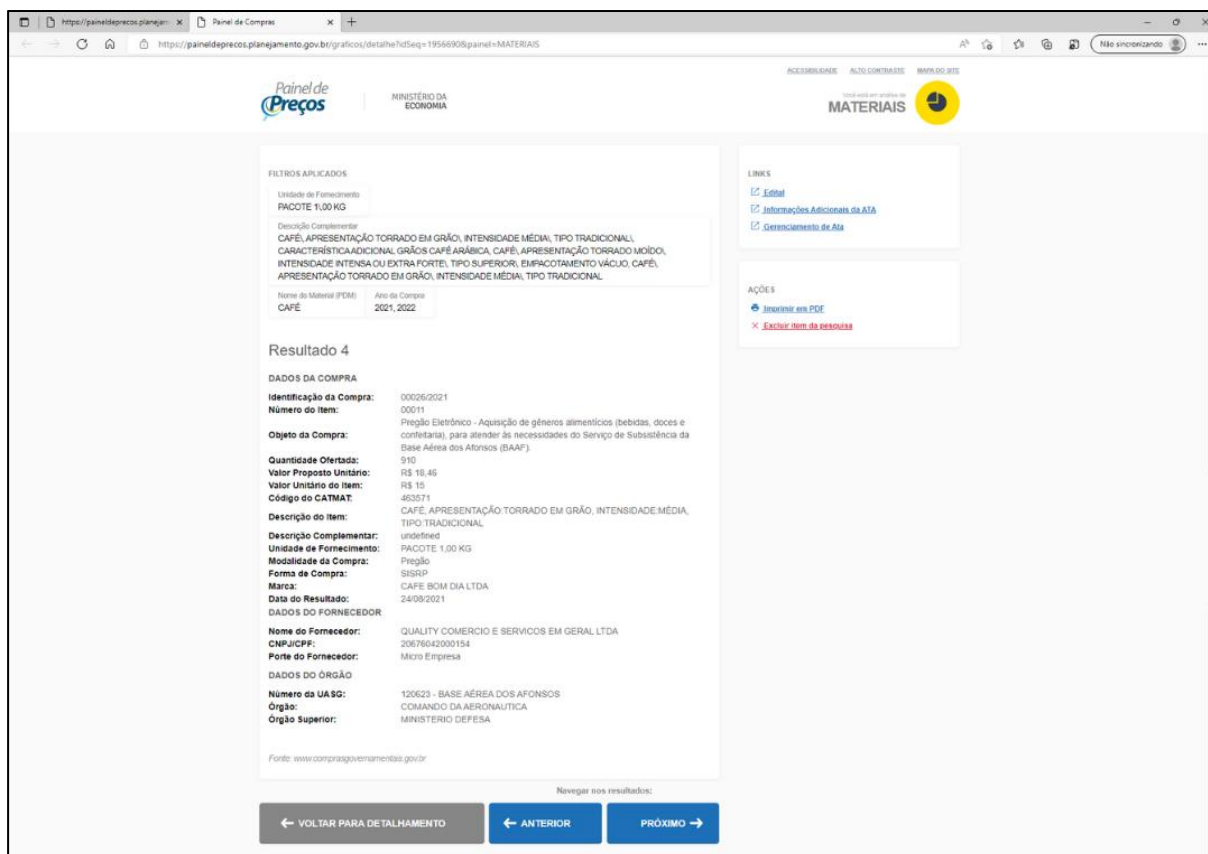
https://paineldeprecos.planejam... ×
Painel de Compras ×
+
https://paineldeprecos.planejamento.gov.br/graficos/detalhe?idSeq=1956690&painel=MATERIAIS
Não sincronizando

ACESSIBILIDADE ALTO CONTRASTE MAPA DO SITE

Painel de Preços
MINISTÉRIO DA ECONOMIA
Você está em análise de
MATERIAIS

FILTROS APLICADOS
Unidade de Fornecimento
PACOTE 1,00 KG
Descrição Complementar
CAFÉ\, APRESENTAÇÃO TORRADO EM GRÃO\, INTENSIDADE MÉDIA\, TIPO TRADICIONAL\, CARACTERÍSTICAADICIONAL GRÃOS CAFÉ ARÁBICA, CAFÉ\, APRESENTAÇÃO TORRADO MOÍDO\, INTENSIDADE INTENSA OU EXTRA FORTE\, TIPO SUPERIOR\, EMPACOTAMENTO VÁCUO, CAFÉ\, APRESENTAÇÃO TORRADO EM GRÃO\, INTENSIDADE MÉDIA\, TIPO TRADICIONAL
Nome do Material (PDM)
CAFÉ
Ano da Compra
2021, 2022

Resultado 4
DADOS DA COMPRA
Identificação da Compra: 00026/2021
Número do Item: 00011
Objeto da Compra: Pregão Eletrônico - Aquisição de gêneros alimentícios (bebidas, doces e confeitaria), para atender às necessidades do Serviço de Subsistência da Base Aérea dos Afonsos (BAAF).
Quantidade Ofertada: 910
Valor Proposto Unitário: R$ 18,46
Valor Unitário do Item: R$ 15
Código do CATMAT: 463571
Descrição do Item: CAFÉ, APRESENTAÇÃO:TORRADO EM GRÃO, INTENSIDADE:MÉDIA, TIPO:TRADICIONAL
Descrição Complementar: undefined
Unidade de Fornecimento: PACOTE 1,00 KG
Modalidade da Compra: Pregão
Forma de Compra: SISRP
Marca: CAFE BOM DIA LTDA
Data do Resultado: 24/08/2021
DADOS DO FORNECEDOR
Nome do Fornecedor: QUALITY COMERCIO E SERVICOS EM GERAL LTDA
CNPJ/CPF: 20676042000154
Porte do Fornecedor: Micro Empresa
DADOS DO ÓRGÃO
Número da UASG: 120623 - BASE AÉREA DOS AFONSOS
Órgão: COMANDO DA AERONAUTICA
Órgão Superior: MINISTERIO DEFESA

Fonte: www.comprasgovernamentais.gov.br

Navegar nos resultados:
← VOLTAR PARA DETALHAMENTO
← ANTERIOR
PRÓXIMO →

LINKS
Edital
Informações Adicionais da ATA
Gerenciamento de Ata

AÇÕES
Imprimir em PDF
× Excluir item da pesquisa